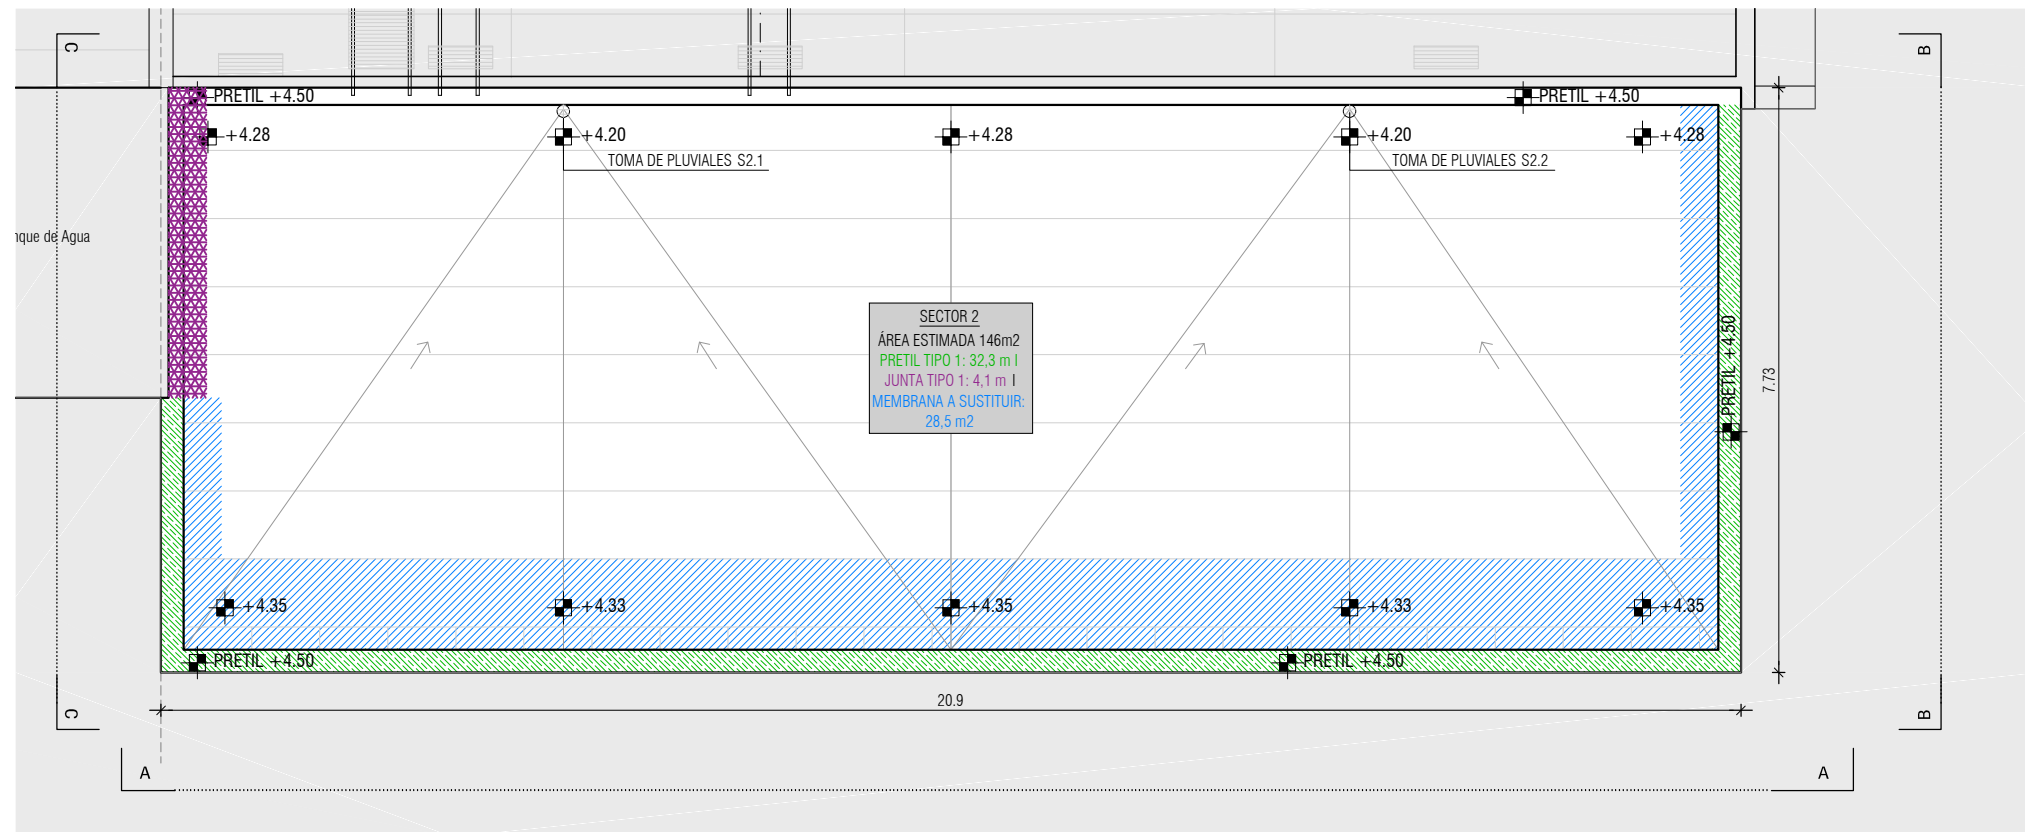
C

B

PRETIL +4.50

PRETIL +4.50

+4.28

+4.20

TOMA DE PLUVIALES S2.1

+4.28

+4.20

TOMA DE PLUVIALES S2.2

+4.28

nque de Agua

SECTOR 2
ÁREA ESTIMADA 146m2
PRETIL TIPO 1: 32,3 m l
JUNTA TIPO 1: 4,1 m l
MEMBRANA A SUSTITUIR: 28,5 m2

PRETIL +4.50

7.73

+4.35

+4.33

+4.35

+4.33

+4.35

PRETIL +4.50

PRETIL +4.50

20.9

C

B

A

A